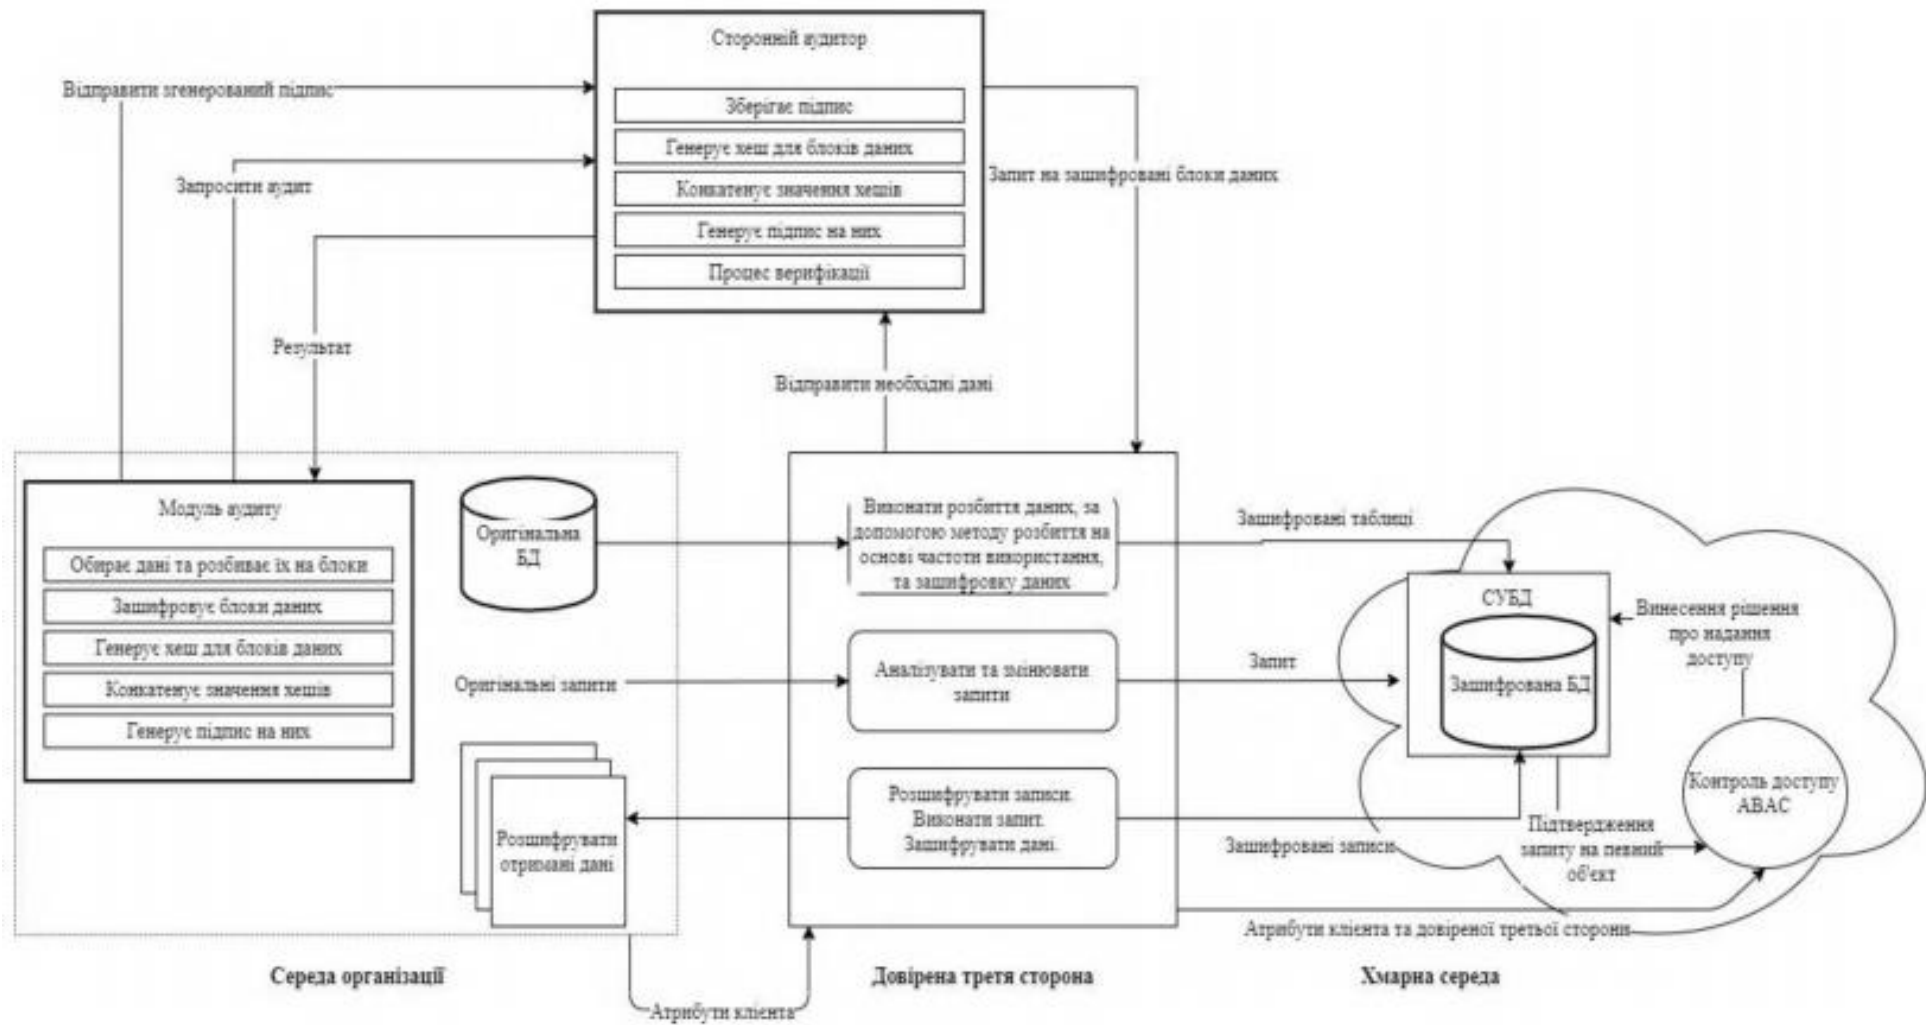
Сторонній аудитор

Зберігає підпис

Генерує хеш для блоків даних

Конкатенує значення хешів

Генерує підпис на них

Процес верифікації

Відправити згенерований підпис

Запросити аудит

Результат

Запит на зашифровані блоки даних

Відправити необхідні дані

Модуль аудиту

Обирає дані та розбиває їх на блоки

Зашифровує блоки даних

Генерує хеш для блоків даних

Конкатенує значення хешів

Генерує підпис на них

Оригінальна БД

Оригінальні запити

Розшифрувати отримані дані

Виконати розбиття даних, за допомогою методу розбиття на основі частоти використання, та зашифровку даних

Аналізувати та змінювати запити

Розшифрувати записи. Виконати запит. Зашифрувати дані.

Зашифровані таблиці

Запит

Зашифровані записи

СУБД

Зашифрована БД

Винесення рішення про надання доступу

Контроль доступу ABAC

Підтвердження запиту на певний об'єкт

Атрибути клієнта та довіреної третьої сторони

Атрибути клієнта

Середа організації

Довірена третя сторона

Хмарна середа